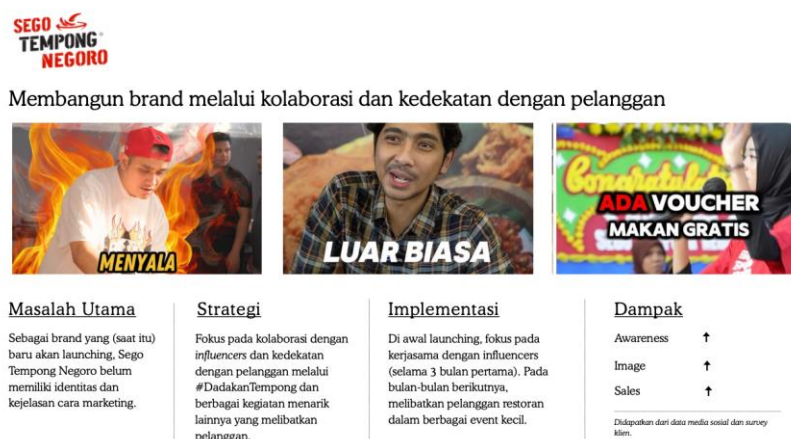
SEGO TEMPONG NEGORO

Membangun brand melalui kolaborasi dan kedekatan dengan pelanggan

MENYALA

LUAR BIASA

Congratulations

ADA VOUCHER MAKAN GRATIS

Masalah Utama

Sebagai brand yang (saat itu) baru akan launching, Sego Tempong Negoro belum memiliki identitas dan kejelasan cara marketing.

Strategi

Fokus pada kolaborasi dengan *influencers* dan kedekatan dengan pelanggan melalui #DadakanTempong dan berbagai kegiatan menarik lainnya yang melibatkan pelanggan.

Implementasi

Di awal launching, fokus pada kerjasama dengan influencers (selama 3 bulan pertama). Pada bulan-bulan berikutnya, melibatkan pelanggan restoran dalam berbagai event kecil.

Dampak

Awareness ↑

Image ↑

Sales ↑

Didapatkan dari data media sosial dan survey klien.